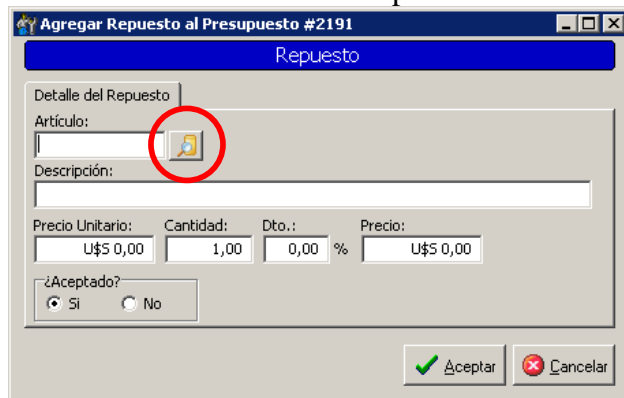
Agregar Repuesto al Presupuesto #2191

Repuesto

Detalle del Repuesto

Artículo:

Descripción:

Precio Unitario: U$S 0,00

Cantidad: 1,00

Dto.: 0,00 %

Precio: U$S 0,00

¿Aceptado?
Si
No

Aceptar
Cancelar